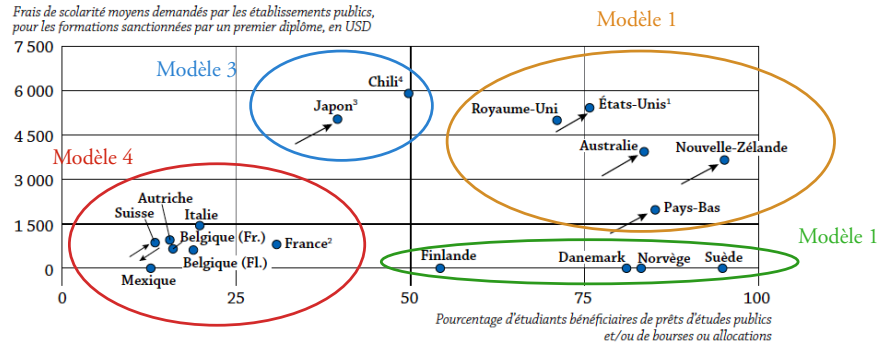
Frais de scolarité moyens demandés par les établissements publics, pour les formations sanctionnées par un premier diplôme, en USD

Modèle 1

Modèle 3

Modèle 4

Modèle 1

7 500
6 000
4 500
3 000
1 500
0

Chili$^4$
Japon$^3$
Royaume-Uni
États-Unis$^1$
Australie
Nouvelle-Zélande
Pays-Bas
Autriche
Suisse
Italie
Belgique (Fr.)
France$^2$
Belgique (Fl.)
Mexique
Finlande
Danemark
Norvège
Suède

0
25
50
75
100

Pourcentage d'étudiants bénéficiaires de prêts d'études publics et/ou de bourses ou allocations